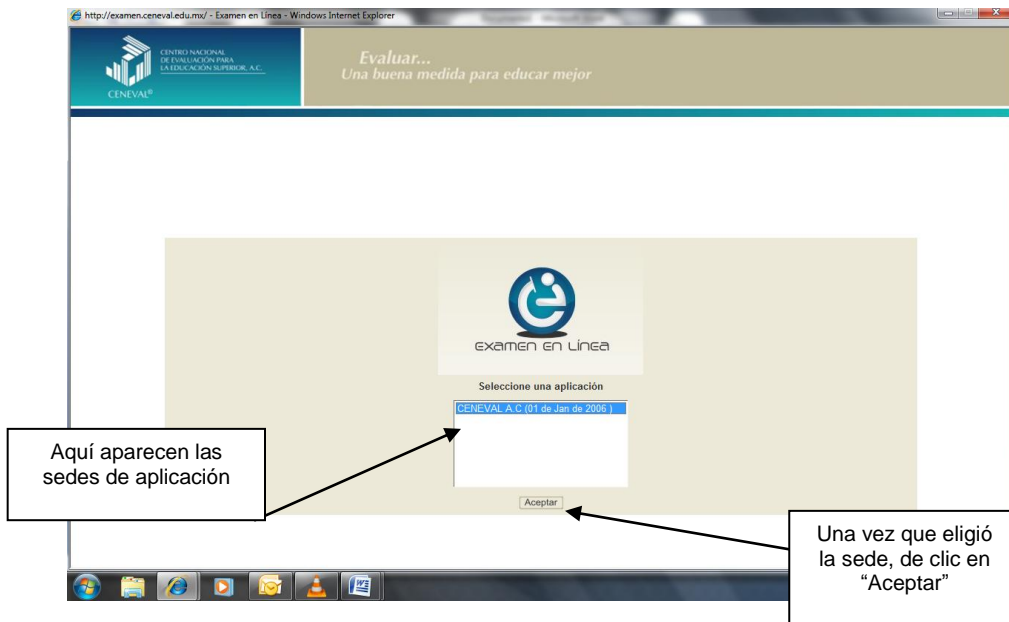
http://examen.ceneval.edu.mx/ - Examen en Línea - Windows Internet Explorer

CENTRO NACIONAL DE EVALUACIÓN PARA LA EDUCACIÓN SUPERIOR, A.C.

CENEVAL®

Evaluar...
Una buena medida para educar mejor

EXAMEN EN LÍNEA

Seleccione una aplicación

CENEVAL A.C (01 de Jan de 2006 )

Aceptar

Aquí aparecen las sedes de aplicación

Una vez que eligió la sede, de clic en "Aceptar"